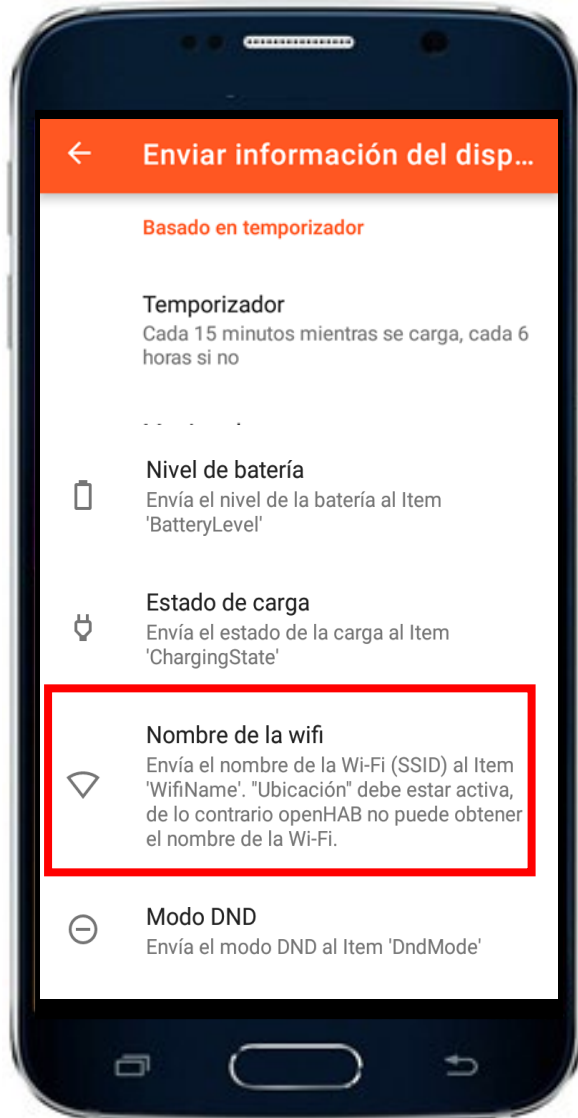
Enviar información del disp...

Basado en temporizador

Temporizador
Cada 15 minutos mientras se carga, cada 6 horas si no

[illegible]

Nivel de batería
Envía el nivel de la batería al Item 'BatteryLevel'

Estado de carga
Envía el estado de la carga al Item 'ChargingState'

Nombre de la wifi
Envía el nombre de la Wi-Fi (SSID) al Item 'WifiName'. "Ubicación" debe estar activa, de lo contrario openHAB no puede obtener el nombre de la Wi-Fi.

Modo DND
Envía el modo DND al Item 'DndMode'